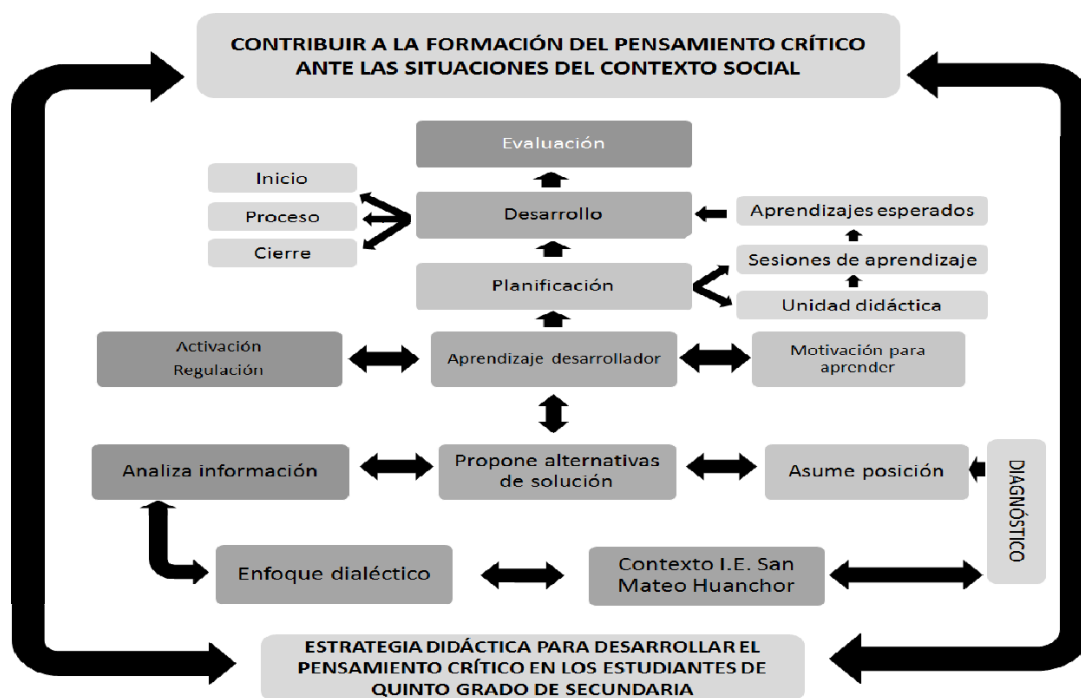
CONTRIBUIR A LA FORMACIÓN DEL PENSAMIENTO CRÍTICO ANTE LAS SITUACIONES DEL CONTEXTO SOCIAL

Evaluación

Inicio

Proceso

Cierre

Desarrollo

Aprendizajes esperados

Sesiones de aprendizaje

Planificación

Unidad didáctica

Activación
Regulación

Aprendizaje desarrollador

Motivación para aprender

Analiza información

Propone alternativas de solución

Asume posición

DIAGNÓSTICO

Enfoque dialéctico

Contexto I.E. San Mateo Huanchor

ESTRATEGIA DIDÁCTICA PARA DESARROLLAR EL PENSAMIENTO CRÍTICO EN LOS ESTUDIANTES DE QUINTO GRADO DE SECUNDARIA